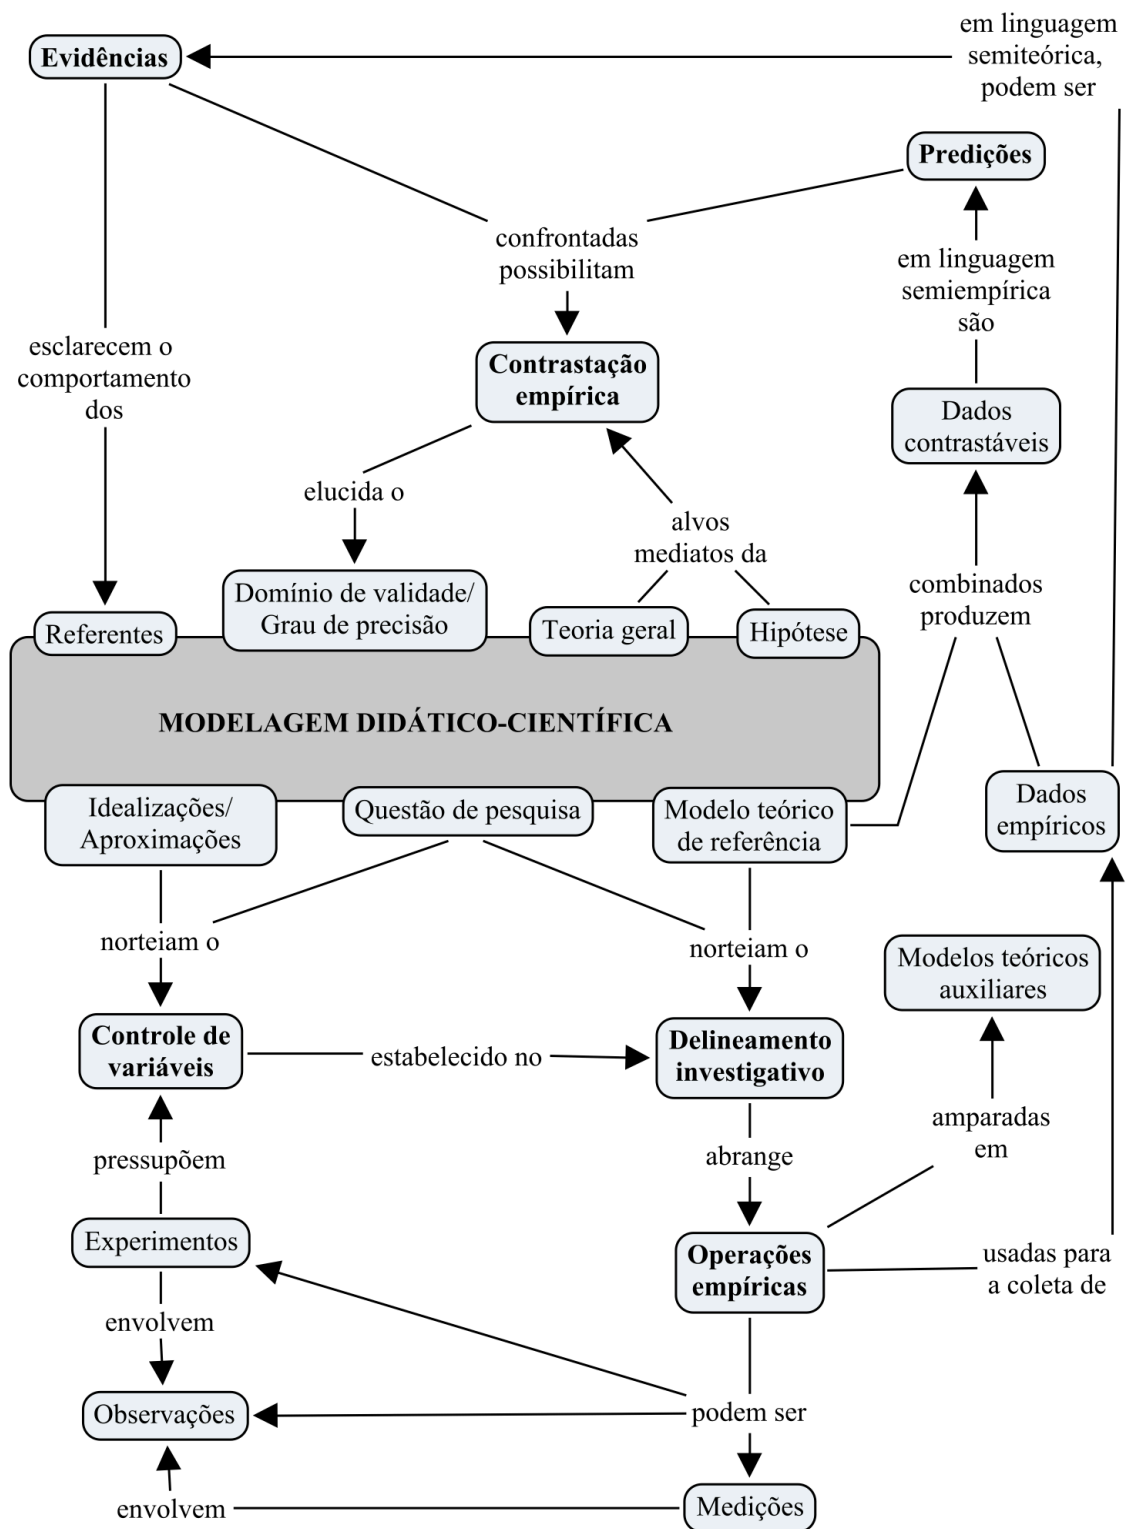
Evidências

em linguagem semiteórica, podem ser

Predições

confrontadas possibilitam

em linguagem semiempírica são

esclarecem o comportamento dos

Contrastação empírica

Dados contrastáveis

elucida o

alvos mediatos da

combinados produzem

Referentes

Domínio de validade/ Grau de precisão

Teoria geral

Hipótese

MODELAGEM DIDÁTICO-CIENTÍFICA

Idealizações/ Aproximações

Questão de pesquisa

Modelo teórico de referência

Dados empíricos

norteiam o

norteiam o

Modelos teóricos auxiliares

Controle de variáveis

estabelecido no

Delineamento investigativo

amparadas em

pressupõem

abrange

Experimentos

Operações empíricas

usadas para a coleta de

envolvem

Observações

podem ser

envolvem

Medições